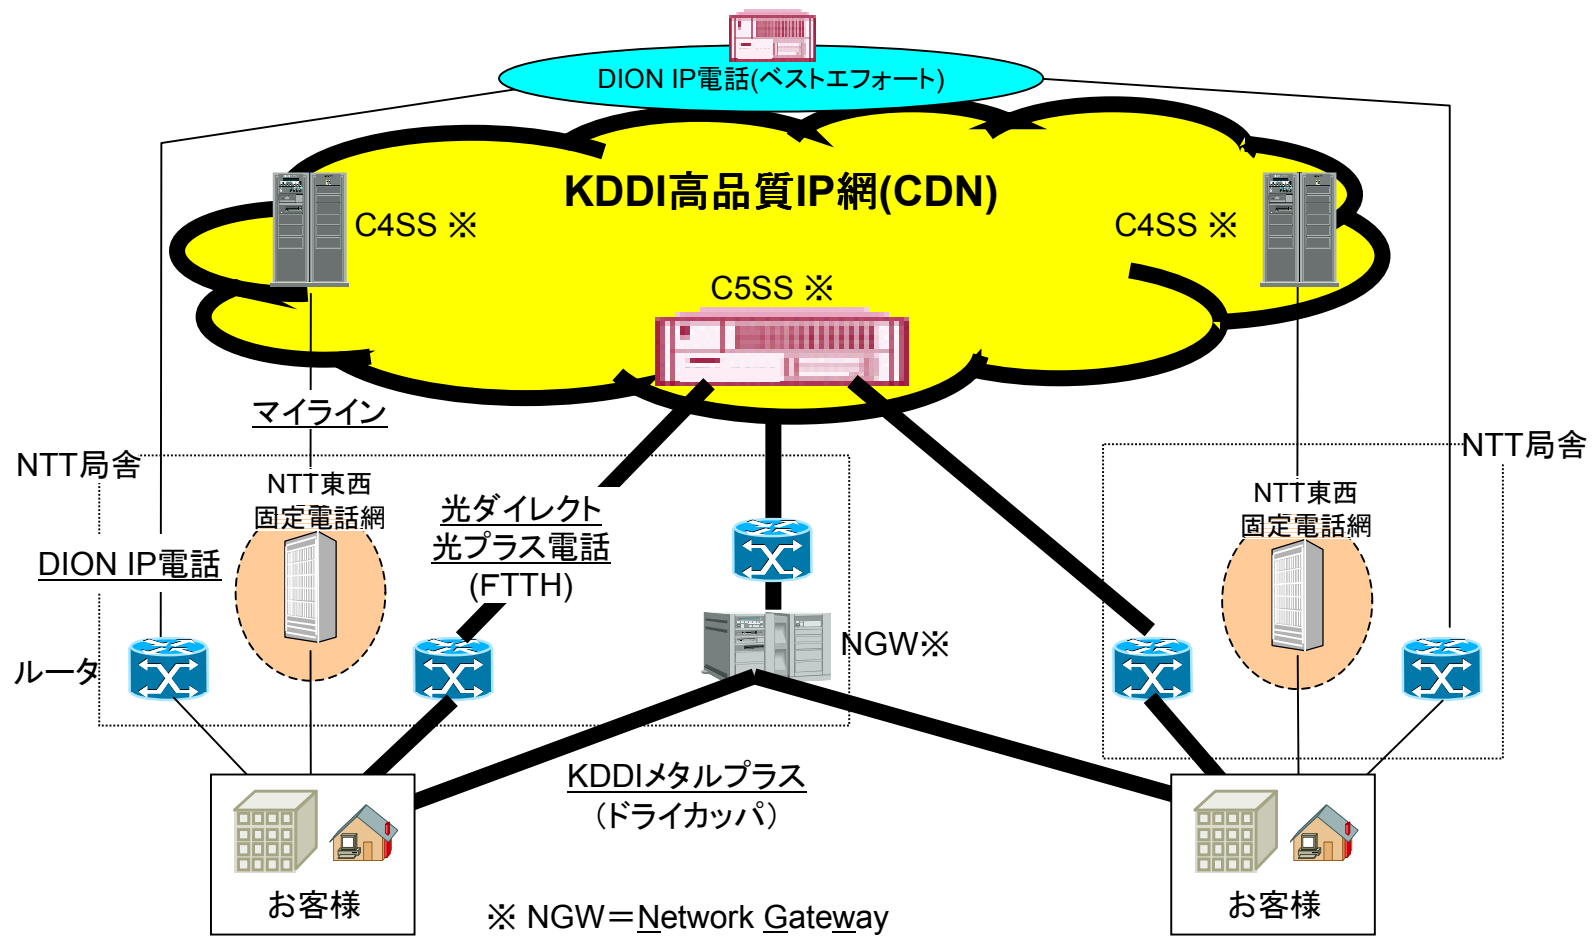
DION IP電話(ベストエフォート)

KDDI高品質IP網(CDN)

C4SS ※

C4SS ※

C5SS ※

マイライン

NTT局舎

NTT東西
固定電話網

DION IP電話

ルータ

光ダイレクト
光プラス電話
(FTTH)

NGW※

NTT局舎

NTT東西
固定電話網

KDDIメタルプラス
（ドライカッパ）

お客様

お客様

※ NGW＝Network Gateway